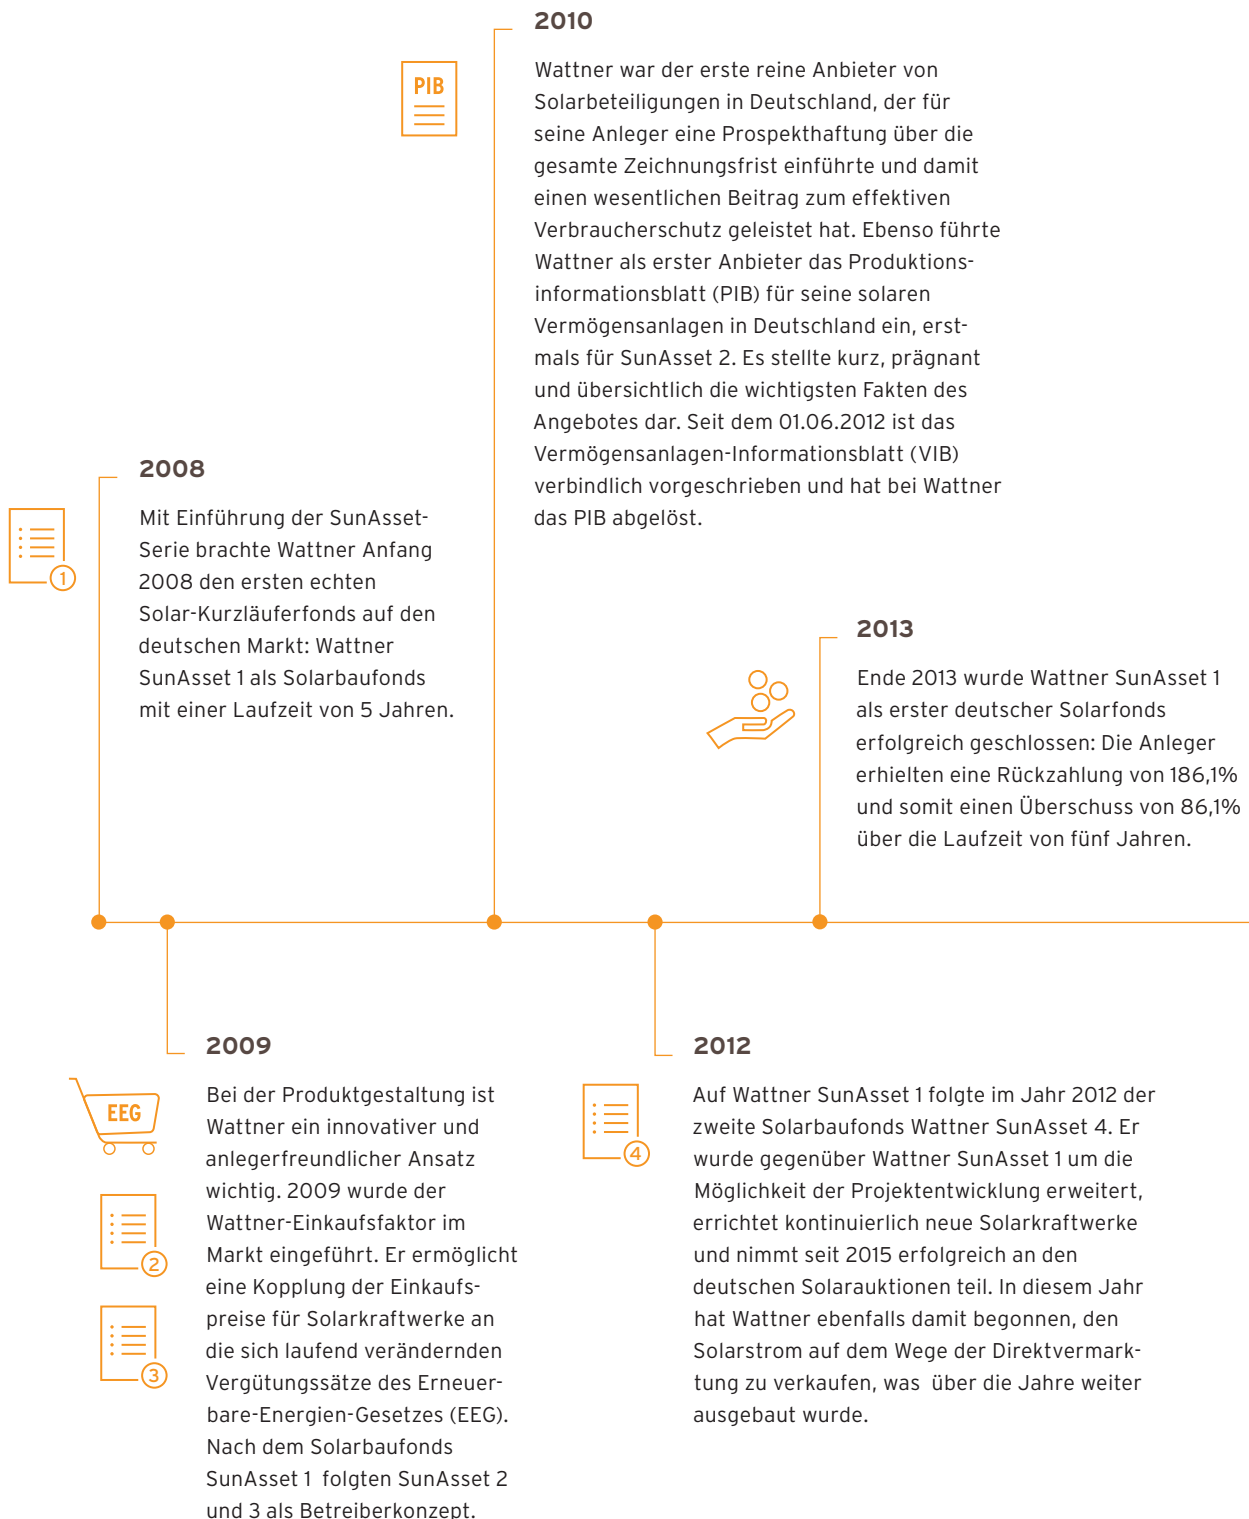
PIB

2010

Wattner war der erste reine Anbieter von Solarbeteiligungen in Deutschland, der für seine Anleger eine Prospekthaftung über die gesamte Zeichnungsfrist einführte und damit einen wesentlichen Beitrag zum effektiven Verbraucherschutz geleistet hat. Ebenso führte Wattner als erster Anbieter das Produktionsinformationsblatt (PIB) für seine solaren Vermögensanlagen in Deutschland ein, erstmals für SunAsset 2. Es stellte kurz, prägnant und übersichtlich die wichtigsten Fakten des Angebotes dar. Seit dem 01.06.2012 ist das Vermögensanlagen-Informationsblatt (VIB) verbindlich vorgeschrieben und hat bei Wattner das PIB abgelöst.

1

2008

Mit Einführung der SunAsset-Serie brachte Wattner Anfang 2008 den ersten echten Solar-Kurzläuferfonds auf den deutschen Markt: Wattner SunAsset 1 als Solarbaufonds mit einer Laufzeit von 5 Jahren.

2013

Ende 2013 wurde Wattner SunAsset 1 als erster deutscher Solarfonds erfolgreich geschlossen: Die Anleger erhielten eine Rückzahlung von 186,1% und somit einen Überschuss von 86,1% über die Laufzeit von fünf Jahren.

2009

EEG

2

3

Bei der Produktgestaltung ist Wattner ein innovativer und anlegerfreundlicher Ansatz wichtig. 2009 wurde der Wattner-Einkaufsfaktor im Markt eingeführt. Er ermöglicht eine Kopplung der Einkaufspreise für Solarkraftwerke an die sich laufend verändernden Vergütungssätze des Erneuerbare-Energien-Gesetzes (EEG). Nach dem Solarbaufonds SunAsset 1 folgten SunAsset 2 und 3 als Betreiberkonzept.

2012

4

Auf Wattner SunAsset 1 folgte im Jahr 2012 der zweite Solarbaufonds Wattner SunAsset 4. Er wurde gegenüber Wattner SunAsset 1 um die Möglichkeit der Projektentwicklung erweitert, errichtet kontinuierlich neue Solarkraftwerke und nimmt seit 2015 erfolgreich an den deutschen Solarauktionen teil. In diesem Jahr hat Wattner ebenfalls damit begonnen, den Solarstrom auf dem Wege der Direktvermarktung zu verkaufen, was über die Jahre weiter ausgebaut wurde.